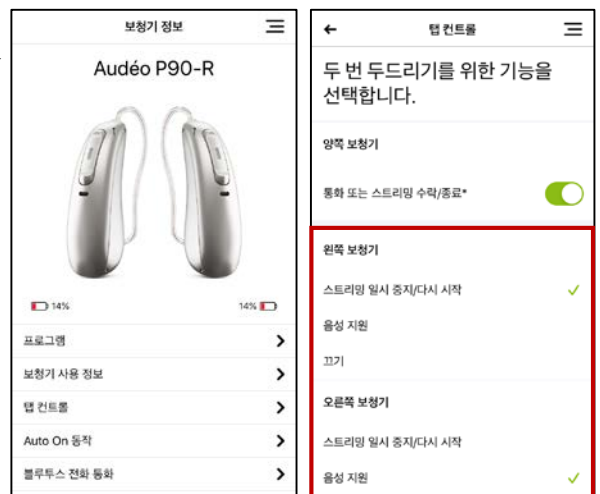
보청기 정보

Audéo P90-R

14%

14%

프로그램

보청기 사용 정보

탭 컨트롤

Auto On 동작

블루투스 전화 통화

탭 컨트롤

두 번 두드리기를 위한 기능을 선택합니다.

양쪽 보청기

통화 또는 스트리밍 수락/종료*

왼쪽 보청기

스트리밍 일시 중지/다시 시작

음성 지원

끄기

오른쪽 보청기

스트리밍 일시 중지/다시 시작

음성 지원